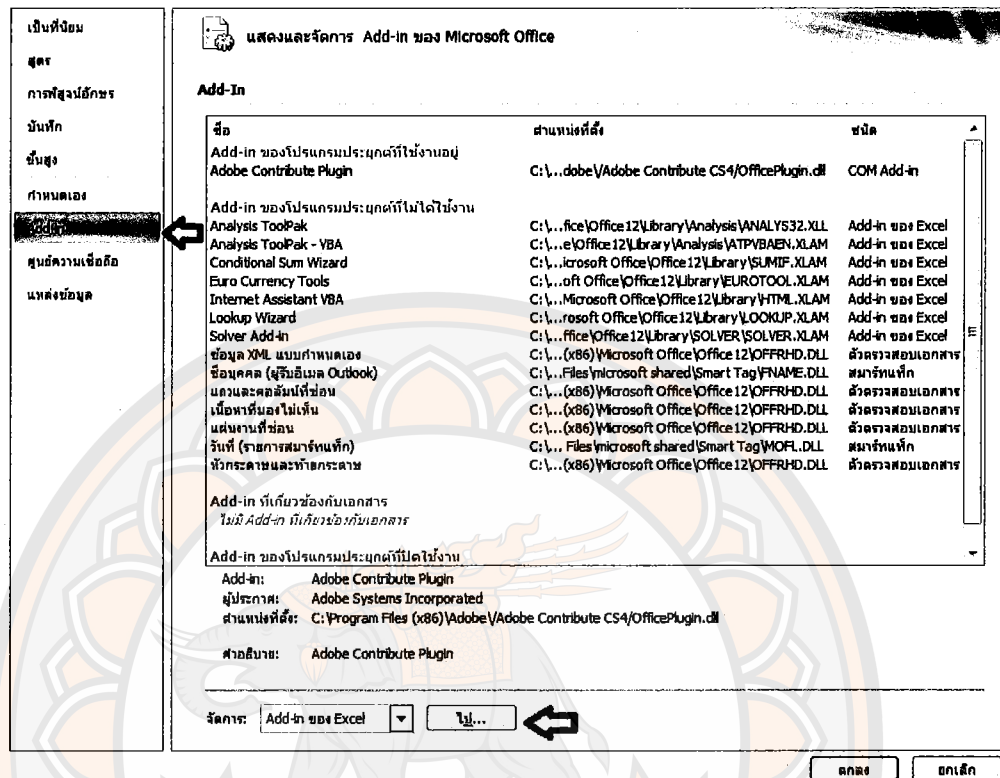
เป็นที่นิยม
สูตร
การพิสูจน์อักษร
บันทึก
ขั้นสูง
กำหนดเอง
Add-in
ศูนย์ความเชื่อถือ
แหล่งข้อมูล

แสดงและจัดการ Add-in ของ Microsoft Office

Add-In

| ชื่อ | ตำแหน่งที่ตั้ง | ชนิด |
|---|---|---|
| Add-in ของโปรแกรมประยุกต์ที่ใช้งานอยู่ | | |
| Adobe Contribute Plugin | C:\...dobe\Adobe Contribute CS4/OfficePlugin.dll | COM Add-in |
| Add-in ของโปรแกรมประยุกต์ที่ไม่ได้ใช้งาน | | |
| Analysis ToolPak | C:\...fice\Office12\Library\Analysis\ANALYS32.XLL | Add-in ของ Excel |
| Analysis ToolPak - VBA | C:\...e\Office12\Library\Analysis\ATPVBAEN.XLAM | Add-in ของ Excel |
| Conditional Sum Wizard | C:\...icrosoft Office\Office12\Library\SUMIF.XLAM | Add-in ของ Excel |
| Euro Currency Tools | C:\...oft Office\Office12\Library\EUROTOOL.XLAM | Add-in ของ Excel |
| Internet Assistant VBA | C:\...Microsoft Office\Office12\Library\HTML.XLAM | Add-in ของ Excel |
| Lookup Wizard | C:\...rosoft Office\Office12\Library\LOOKUP.XLAM | Add-in ของ Excel |
| Solver Add-in | C:\...ffice\Office12\Library\SOLVER\SOLVER.XLAM | Add-in ของ Excel |
| ข้อมูล XML แบบกำหนดเอง | C:\...(x86)\Microsoft Office\Office12\OFFRHD.DLL | ตัวตรวจสอบเอกสาร |
| ชื่อบุคคล (ผู้รับอีเมล Outlook) | C:\...Files\microsoft shared\Smart Tag\FNAME.DLL | สมาร์ทแท็ก |
| แถวและคอลัมน์ที่ซ่อน | C:\...(x86)\Microsoft Office\Office12\OFFRHD.DLL | ตัวตรวจสอบเอกสาร |
| เนื้อหาที่มองไม่เห็น | C:\...(x86)\Microsoft Office\Office12\OFFRHD.DLL | ตัวตรวจสอบเอกสาร |
| แผ่นงานที่ซ่อน | C:\...(x86)\Microsoft Office\Office12\OFFRHD.DLL | ตัวตรวจสอบเอกสาร |
| วันที่ (รายการสมาร์ทแท็ก) | C:\... Files\microsoft shared\Smart Tag\MOFL.DLL | สมาร์ทแท็ก |
| หัวกระดาษและท้ายกระดาษ | C:\...(x86)\Microsoft Office\Office12\OFFRHD.DLL | ตัวตรวจสอบเอกสาร |
| Add-in ที่เกี่ยวข้องกับเอกสาร | | |
| ไม่มี Add-in ที่เกี่ยวข้องกับเอกสาร | | |
| Add-in ของโปรแกรมประยุกต์ที่ปิดใช้งาน | | |

Add-in: Adobe Contribute Plugin
ผู้ประกาศ: Adobe Systems Incorporated
ตำแหน่งที่ตั้ง: C:\Program Files (x86)\Adobe\Adobe Contribute CS4/OfficePlugin.dll

คำอธิบาย: Adobe Contribute Plugin

จัดการ: Add-in ของ Excel ไป...

ตกลง ยกเลิก